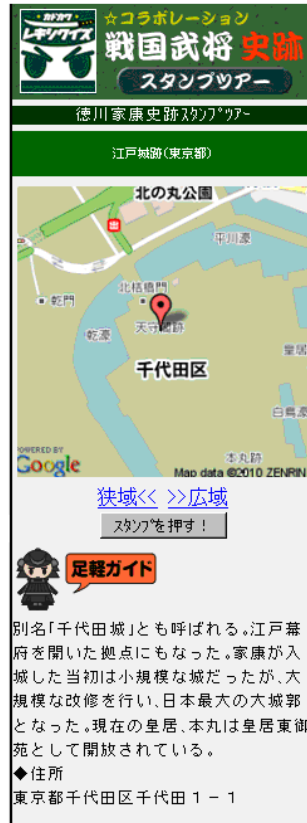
カドカワ
レキシクイズ
☆コラボレーション
戦国武将史跡
スタンプツアー

徳川家康史跡ｽﾀﾝﾌﾟﾂｱｰ

江戸城跡(東京都)

北の丸公園
平川濠
北桔橋門
乾門
乾濠
天守閣跡
千代田区
皇居
白鳥濠
本丸跡
POWERED BY
Google
Map data ©2010 ZENRIN

狭域<< >>広域

ｽﾀﾝﾌﾟを押す!

足軽ガイド

別名「千代田城」とも呼ばれる。江戸幕府を開いた拠点にもなった。家康が入城した当初は小規模な城だったが、大規模な改修を行い、日本最大の大城郭となった。現在の皇居、本丸は皇居東御苑として開放されている。
◆住所
東京都千代田区千代田１－１